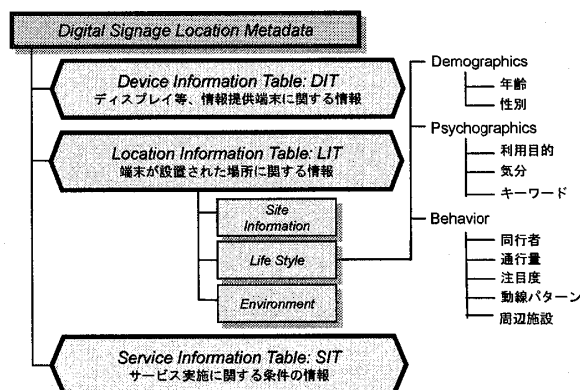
Digital Signage Location Metadata

Device Information Table: DIT
ディスプレイ等、情報提供端末に関する情報

Location Information Table: LIT
端末が設置された場所に関する情報

Site Information

Life Style

Environment

Service Information Table: SIT
サービス実施に関する条件の情報

Demographics
年齢
性別

Psychographics
利用目的
気分
キーワード

Behavior
同行者
通行量
注目度
動線パターン
周辺施設